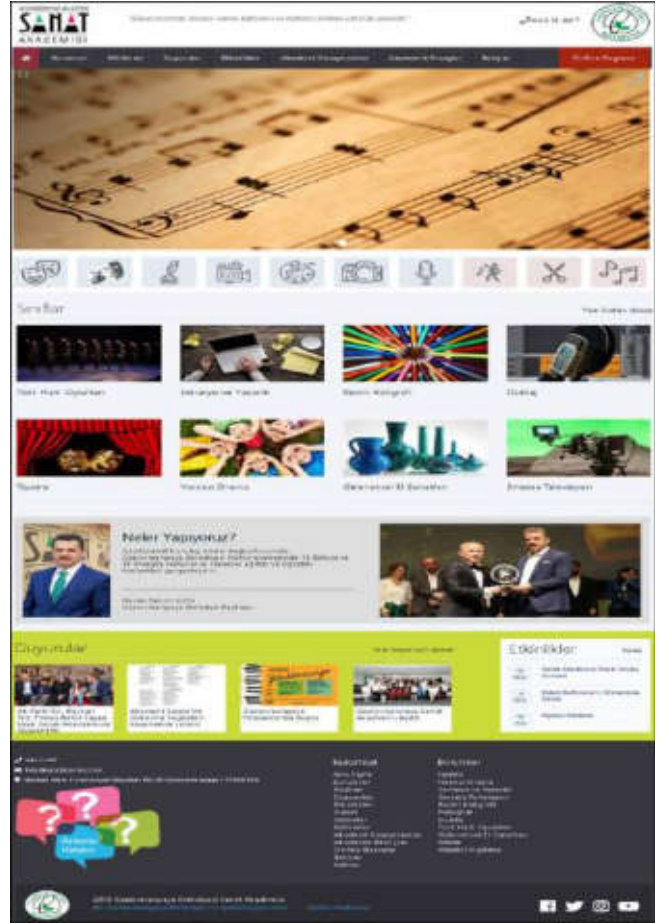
SANAT
AKADEMİSİ

Sınıflar

Türk Halk Oyunları

Hikaye ve Yazarlık

Resim Kaligrafi

Dublaj

Tiyatro

Yaratıcı Drama

Geleneksel El Sanatları

Sinema Televizyon

Neler Yapıyoruz?

Duyurular

Etkinlikler

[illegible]